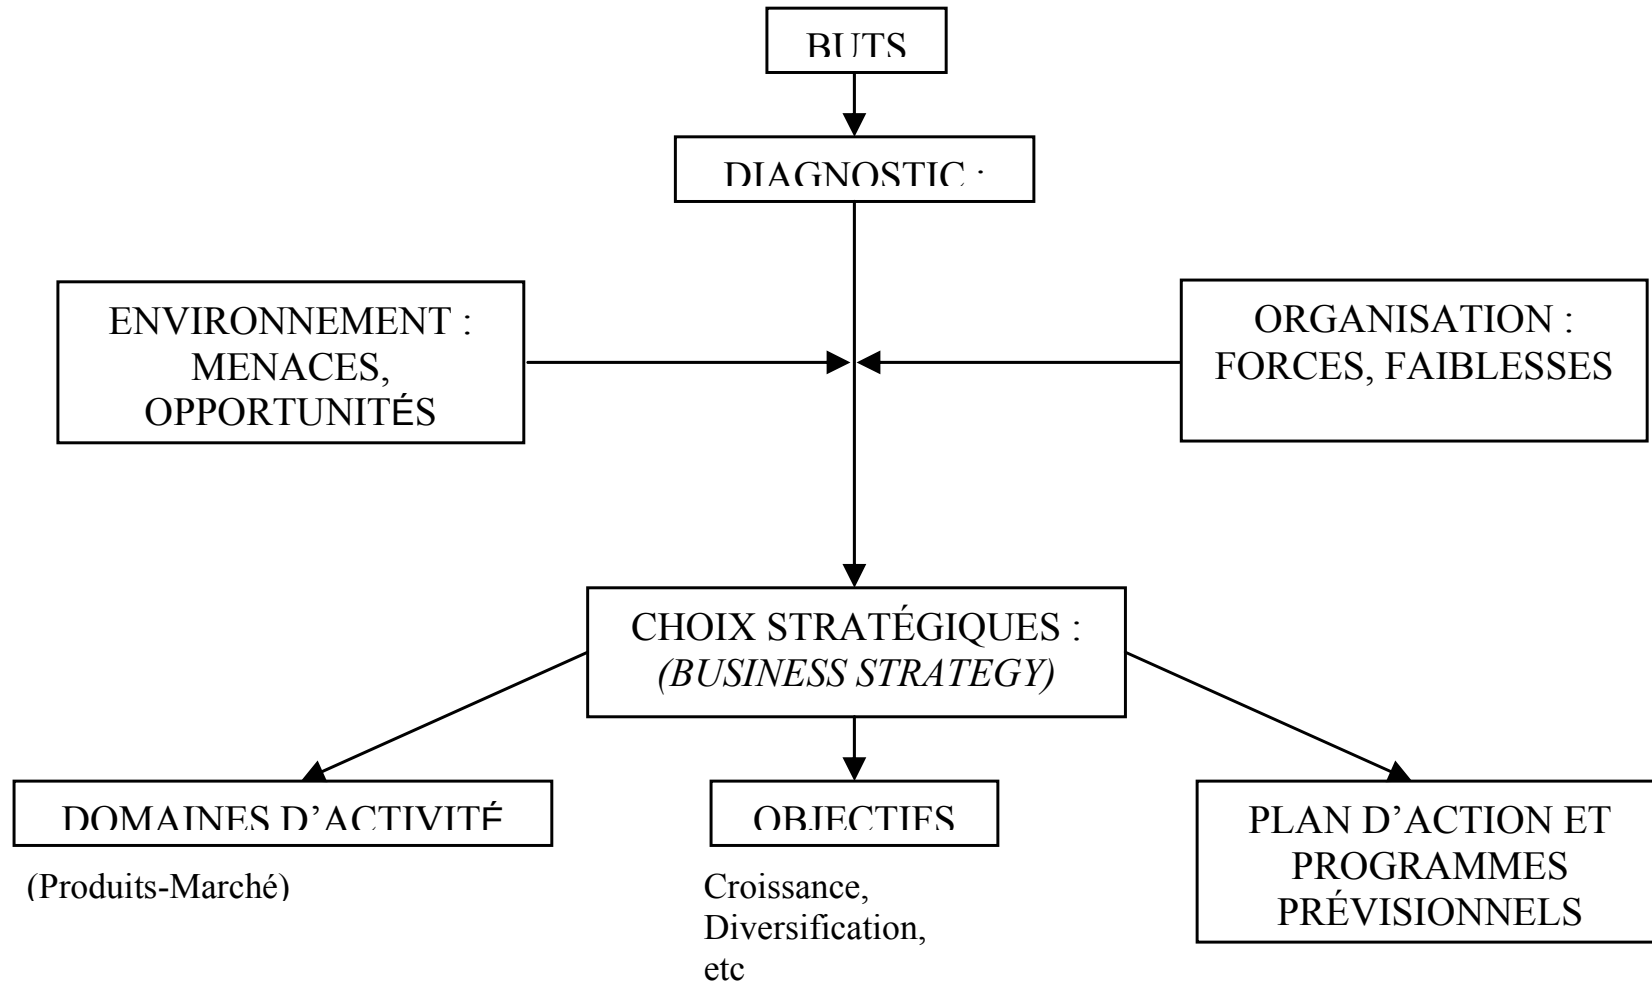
BUTS

DIAGNOSTIC :

ENVIRONNEMENT : MENACES, OPPORTUNITÉS

ORGANISATION : FORCES, FAIBLESSES

CHOIX STRATÉGIQUES : *(BUSINESS STRATEGY)*

DOMAINES D'ACTIVITÉ

(Produits-Marché)

OBJECTIFS

Croissance, Diversification, etc

PLAN D'ACTION ET PROGRAMMES PRÉVISIONNELS